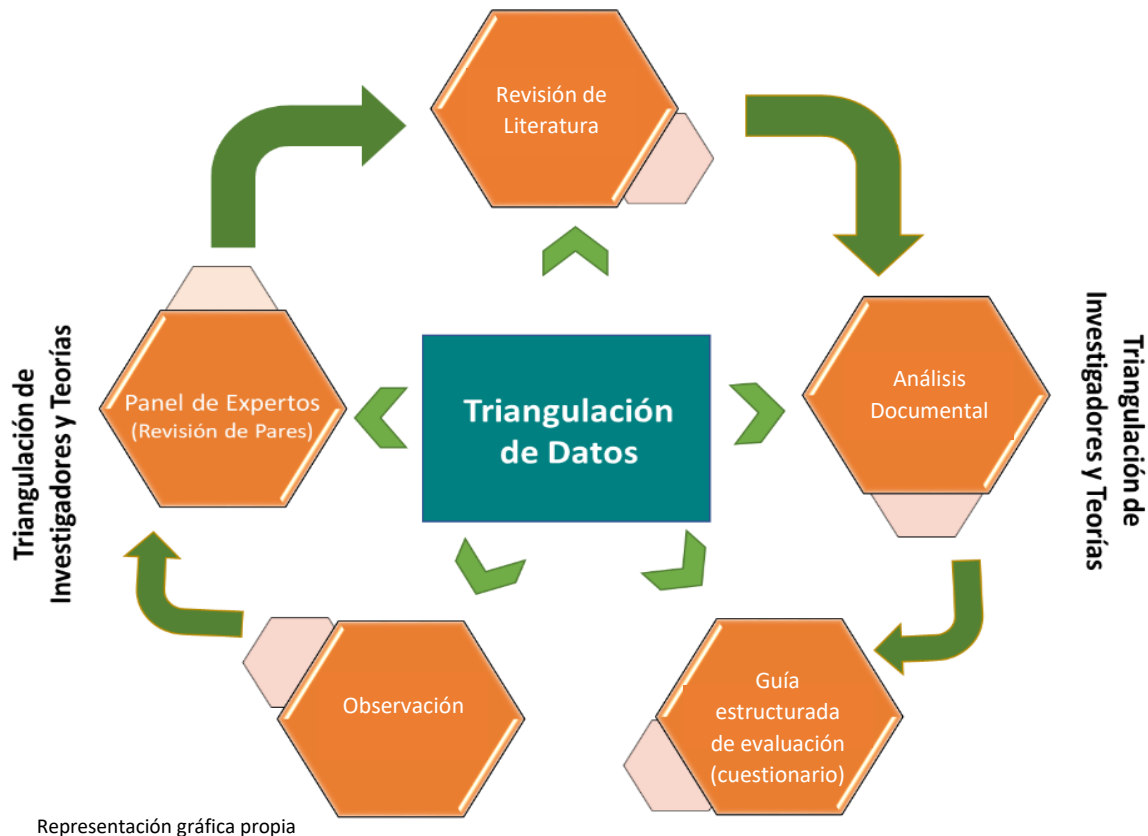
Revisión de Literatura

Triangulación de Investigadores y Teorías

Panel de Expertos (Revisión de Pares)

Triangulación de Datos

Análisis Documental

Triangulación de Investigadores y Teorías

Observación

Guía estructurada de evaluación (cuestionario)

Representación gráfica propia